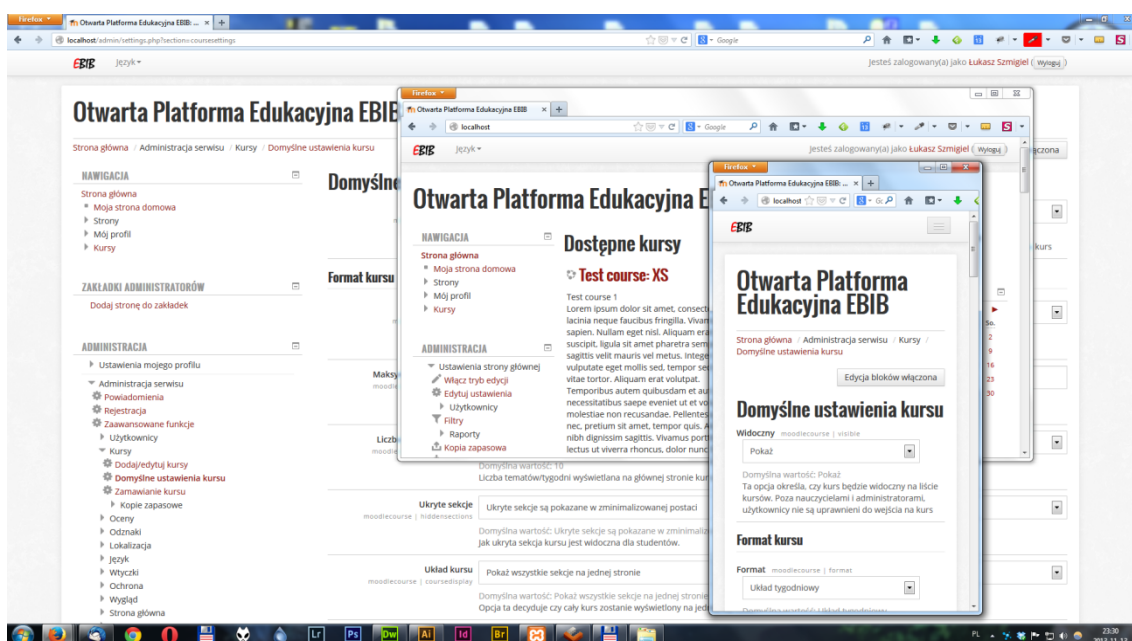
Firefox
Otwarta Platforma Edukacyjna EBIB ... ×
localhost/admin/settings.php?section=coursesettings
Google
EBIB Język
Jesteś zalogowany(a) jako Łukasz Szmigiel (Wyloguj)

Otwarta Platforma Edukacyjna EBIB

Strona główna / Administracja serwisu / Kursy / Domyślne ustawienia kursu

NAWIGACJA
Strona główna
Moja strona domowa
Strony
Mój profil
Kursy

ZAKŁADKI ADMINISTRATORÓW
Dodaj stronę do zakładek

ADMINISTRACJA
Ustawienia mojego profilu
Administracja serwisu
Powiadomienia
Rejestracja
Zaawansowane funkcje
Użytkownicy
Kursy
Dodaj/edytuj kursy
Domyślne ustawienia kursu
Zamawianie kursu
Kopie zapasowe
Oceny
Odznaki
Lokalizacja
Język
Wtyczki
Ochrona
Wygląd
Strona główna

Domyślne

Format kursu

Maksy
moodle

Liczb
moodle

Domyślna wartość: 10
Liczba tematów/tygodni wyświetlana na głównej stronie kur

Ukryte sekcje
moodlecourse | hiddensections
Ukryte sekcje są pokazane w zminimalizowanej postaci
Domyślna wartość: Ukryte sekcje są pokazane w zminimaliz
Jak ukryta sekcja kursu jest widoczna dla studentów.

Układ kursu
moodlecourse | coursedisplay
Pokaż wszystkie sekcje na jednej stronie
Domyślna wartość: Pokaż wszystkie sekcje na jednej stroni
Opcja ta decyduje czy cały kurs zostanie wyświetlony na jed

czona
kurs

Firefox
Otwarta Platforma Edukacyjna EBIB ×
localhost
Google
EBIB Język
Jesteś zalogowany(a) jako Łukasz Szmigiel (Wyloguj)

Otwarta Platforma Edukacyjna E

NAWIGACJA
Strona główna
Moja strona domowa
Strony
Mój profil
Kursy

ADMINISTRACJA
Ustawienia strony głównej
Włącz tryb edycji
Edytuj ustawienia
Użytkownicy
Filtry
Raporty
Kopia zapasowa

Dostępne kursy
Test course: XS
Test course 1
Lorem ipsum dolor sit amet, consect lacinia neque faucibus fringilla. Vivan sapien. Nullam eget nisl. Aliquam era suscipit, ligula sit amet pharetra sem sagittis velit mauris vel metus. Intege vulputate eget mollis sed, tempor se vitae tortor. Aliquam erat volutpat. Temporibus autem quibusdam et au necessitatibus saepe eveniet ut et vo molestiae non recusandae. Pellentes nec, pretium sit amet, tempor quis. A nibh dignissim sagittis. Vivamus port lectus ut viverra rhoncus, dolor nunc

Firefox
Otwarta Platforma Edukacyjna EBIB: ... ×
localhost
EBIB

Otwarta Platforma Edukacyjna EBIB

Strona główna / Administracja serwisu / Kursy / Domyślne ustawienia kursu

Edycja bloków włączona

Domyślne ustawienia kursu

Widoczny moodlecourse | visible
Pokaż
Domyślna wartość: Pokaż
Ta opcja określa, czy kurs będzie widoczny na liście kursów. Poza nauczycielami i administratorami, użytkownicy nie są uprawnieni do wejścia na kurs

Format kursu

Format moodlecourse | format
Układ tygodniowy

PL 23:30